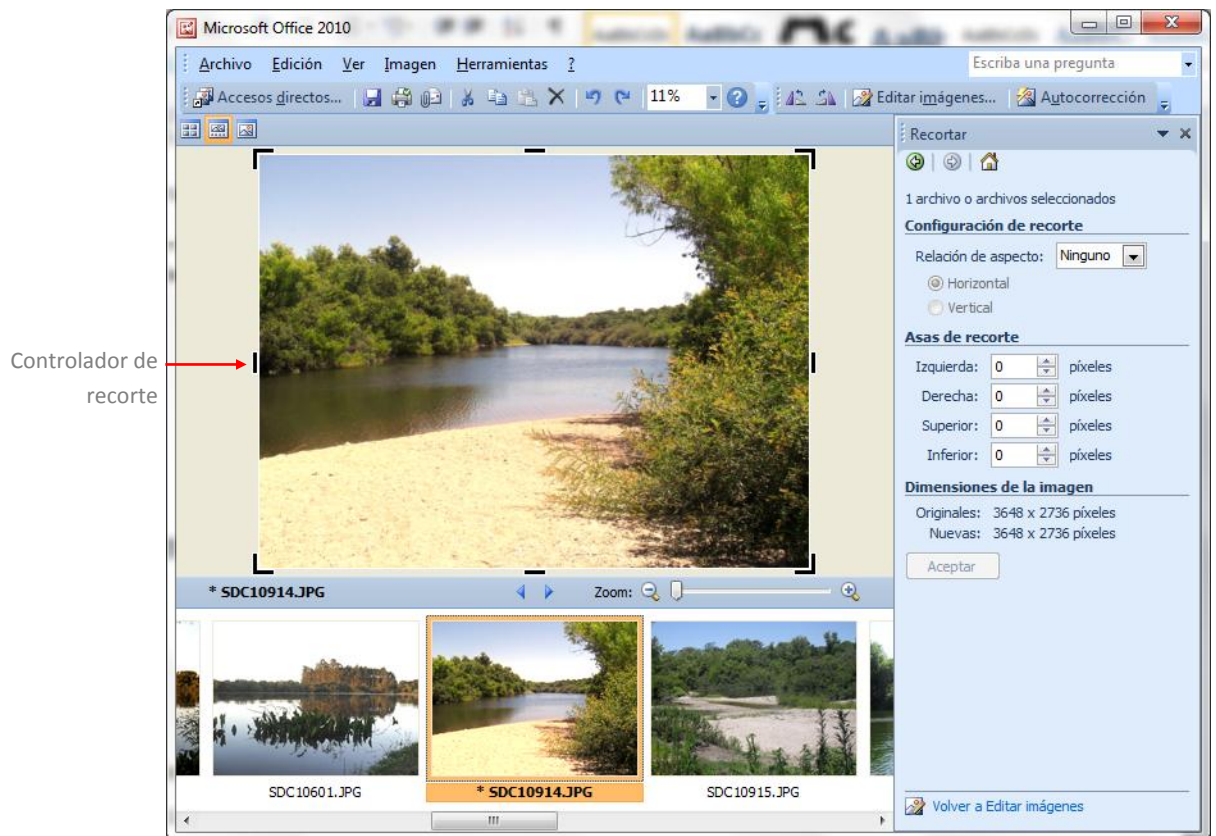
Controlador de recorte

Microsoft Office 2010

Archivo Edición Ver Imagen Herramientas ?

Escriba una pregunta

Accesos directos... 11% Editar imágenes... Autocorrección

Recortar

1 archivo o archivos seleccionados

Configuración de recorte

Relación de aspecto: Ninguno

Horizontal

Vertical

Asas de recorte

Izquierda: 0 píxeles

Derecha: 0 píxeles

Superior: 0 píxeles

Inferior: 0 píxeles

Dimensiones de la imagen

Originales: 3648 x 2736 píxeles

Nuevas: 3648 x 2736 píxeles

Aceptar

* SDC10914.JPG

Zoom:

SDC10601.JPG

* SDC10914.JPG

SDC10915.JPG

Volver a Editar imágenes